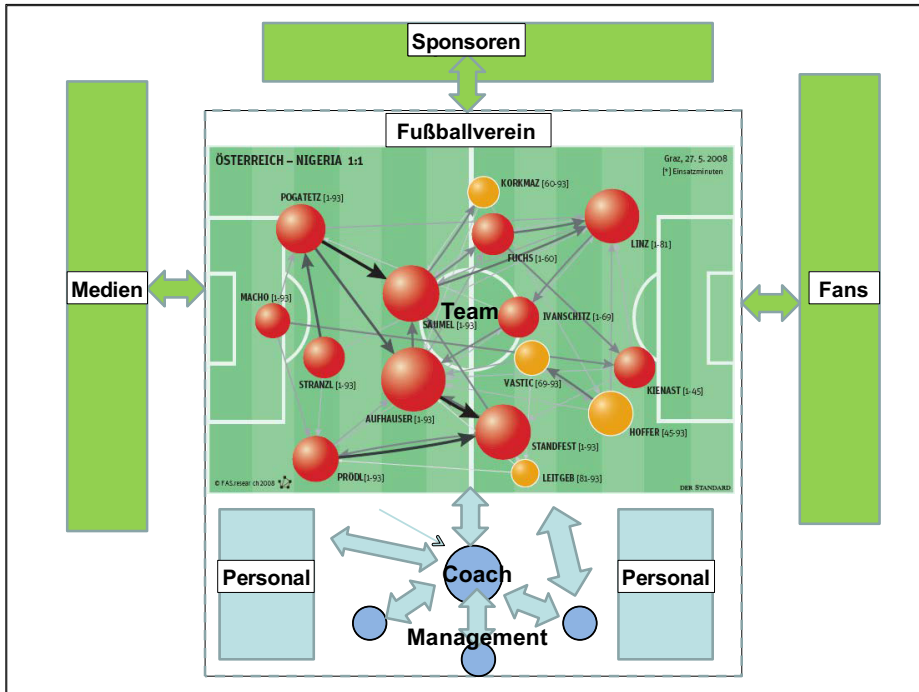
Sponsoren

Fußballverein

Medien

Fans

ÖSTERREICH – NIGERIA 1:1

Graz, 27. 5. 2008
[*] Einsatzminuten

KORKMAZ [60-93]

POGATETZ [1-93]

FUCHS [1-60]

LINZ [1-81]

MACHO [1-93]

Team

SÄUMEL [1-93]

IVANSCHITZ [1-69]

STRANZL [1-93]

VASTIC [69-93]

KIENAST [1-45]

AUFHAUSER [1-93]

HOFFER [45-93]

STANDFEST [1-93]

PRÖDL [1-93]

LEITGEB [81-93]

© FAS.research 2008

DER STANDARD

Personal

Coach

Personal

Management